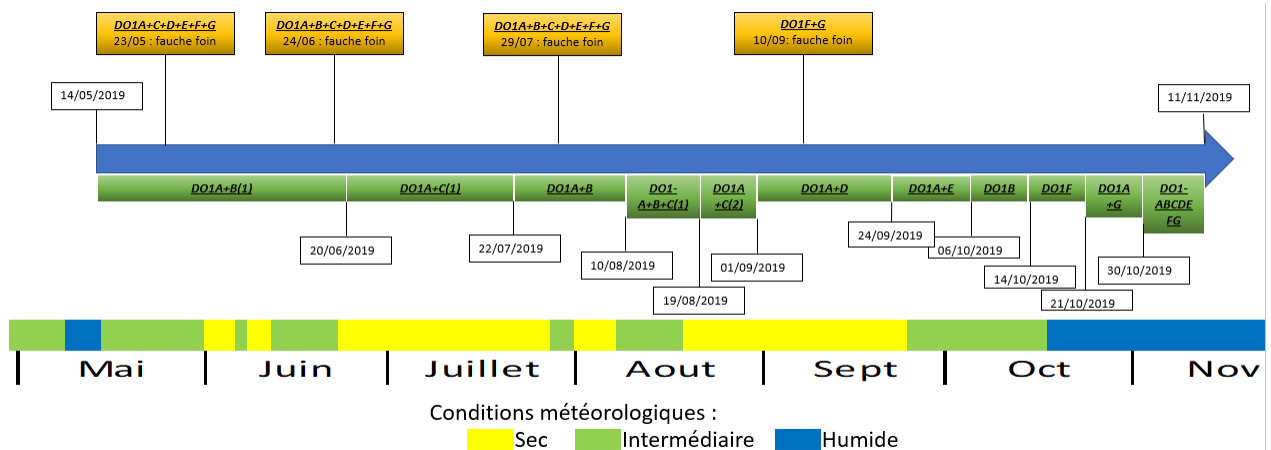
DO1A+C+D+E+F+G
23/05 : fauche foin

DO1A+B+C+D+E+F+G
24/06 : fauche foin

DO1A+B+C+D+E+F+G
29/07 : fauche foin

DO1F+G
10/09: fauche foin

14/05/2019

11/11/2019

DO1A+B(1)

DO1A+C(1)

DO1A+B

DO1-A+B+C(1)

DO1A+C(2)

DO1A+D

DO1A+E

DO1B

DO1F

DO1A+G

DO1-ABCDEFG

20/06/2019

22/07/2019

10/08/2019

19/08/2019

01/09/2019

24/09/2019

06/10/2019

14/10/2019

21/10/2019

30/10/2019

Mai

Juin

Juillet

Aout

Sept

Oct

Nov

Conditions météorologiques :

Sec

Intermédiaire

Humide